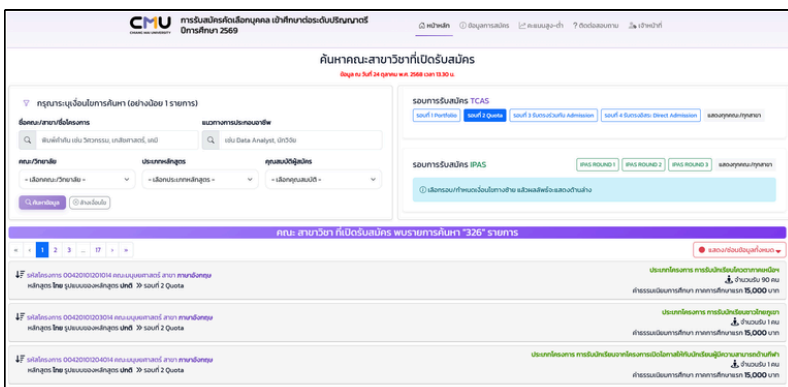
CMU CHIANG MAI UNIVERSITY การรับสมัครคัดเลือกบุคคล เข้าศึกษาต่อระดับปริญญาตรี ปีการศึกษา 2569

หน้าหลัก ข้อมูลการสมัคร คะแนนสูง-ต่ำ ติดต่อสอบถาม เจ้าหน้าที่

ค้นหาคณะสาขาวิชาที่เปิดรับสมัคร
ข้อมูล ณ วันที่ 24 ตุลาคม พ.ศ. 2568 เวลา 13.30 น.

กรุณาระบุเงื่อนไขการค้นหา (อย่างน้อย 1 รายการ)

ชื่อคณะ/สาขา/ชื่อโครงการ
พิมพ์คำค้น เช่น วิศวกรรม, เภสัชศาสตร์, เคมี

แนวทางการประกอบอาชีพ
เช่น Data Analyst, นักวิจัย

คณะ/วิทยาลัย
- เลือกคณะ/วิทยาลัย -

ประเภทหลักสูตร
- เลือกประเภทหลักสูตร -

คุณสมบัติผู้สมัคร
- เลือกคุณสมบัติ -

ค้นหาข้อมูล ล้างเงื่อนไข

รอบการรับสมัคร TCAS
รอบที่ 1 Portfolio รอบที่ 2 Quota รอบที่ 3 รับตรงร่วมกัน Admission รอบที่ 4 รับตรงอิสระ Direct Admission แสดงทุกคณะ/ทุกสาขา

รอบการรับสมัคร IPAS
IPAS ROUND 1 IPAS ROUND 2 IPAS ROUND 3 แสดงทุกคณะ/ทุกสาขา

เลือกรอบ/กำหนดเงื่อนไขทางซ้าย แล้วผลลัพธ์จะแสดงด้านล่าง

คณะ: สาขาวิชา ที่เปิดรับสมัคร พบรายการค้นหา "326" รายการ

« ‹ 1 2 3 ... 17 › »

แสดง/ซ่อนข้อมูลทั้งหมด

รหัสโครงการ 004201010101014 คณะมนุษยศาสตร์ สาขา ภาษาอังกฤษ
หลักสูตร ไทย รูปแบบของหลักสูตร ปกติ » รอบที่ 2 Quota
ประเภทโครงการ การรับนักเรียนโควตาภาคเหนือ
จำนวนรับ 90 คน
ค่าธรรมเนียมการศึกษา ภาคการศึกษาแรก 15,000 บาท

รหัสโครงการ 004201010203014 คณะมนุษยศาสตร์ สาขา ภาษาอังกฤษ
หลักสูตร ไทย รูปแบบของหลักสูตร ปกติ » รอบที่ 2 Quota
ประเภทโครงการ การรับนักเรียนชาวไทยภูเขา
จำนวนรับ 1 คน
ค่าธรรมเนียมการศึกษา ภาคการศึกษาแรก 15,000 บาท

รหัสโครงการ 004201010204014 คณะมนุษยศาสตร์ สาขา ภาษาอังกฤษ
หลักสูตร ไทย รูปแบบของหลักสูตร ปกติ » รอบที่ 2 Quota
ประเภทโครงการ การรับนักเรียนจากโครงการเปิดโลกให้กับนักเรียนผู้มีความสามารถด้านกีฬา
จำนวนรับ 1 คน
ค่าธรรมเนียมการศึกษา ภาคการศึกษาแรก 15,000 บาท